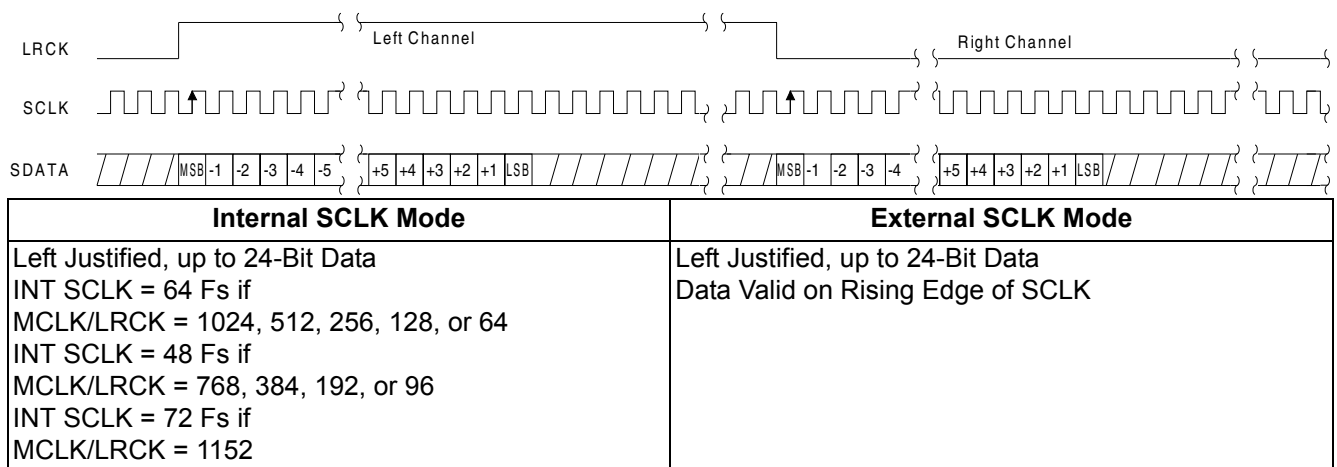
LRCK

Left Channel

Right Channel

SCLK

SDATA

MSB -1 -2 -3 -4 -5 +5 +4 +3 +2 +1 LSB

MSB -1 -2 -3 -4 +5 +4 +3 +2 +1 LSB

| Internal SCLK Mode | External SCLK Mode |
|---|---|
| Left Justified, up to 24-Bit Data<br>INT SCLK = 64 Fs if<br>MCLK/LRCK = 1024, 512, 256, 128, or 64<br>INT SCLK = 48 Fs if<br>MCLK/LRCK = 768, 384, 192, or 96<br>INT SCLK = 72 Fs if<br>MCLK/LRCK = 1152 | Left Justified, up to 24-Bit Data<br>Data Valid on Rising Edge of SCLK |